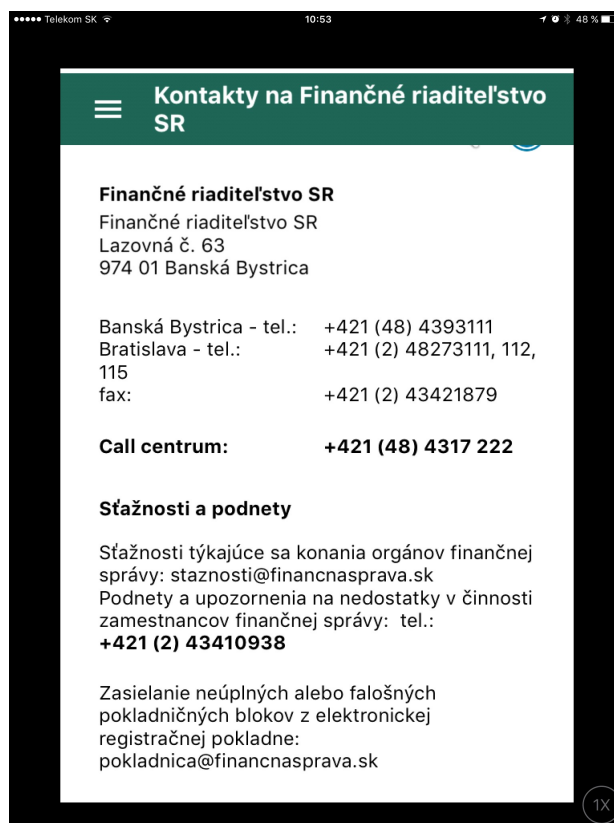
Telekom SK 10:53 48 %

Kontakty na Finančné riaditeľstvo SR

Finančné riaditeľstvo SR
Finančné riaditeľstvo SR
Lazovná č. 63
974 01 Banská Bystrica

Banská Bystrica - tel.: +421 (48) 4393111
Bratislava - tel.: +421 (2) 48273111, 112, 115
fax: +421 (2) 43421879

Call centrum: +421 (48) 4317 222

Sťažnosti a podnety

Sťažnosti týkajúce sa konania orgánov finančnej správy: staznosti@financnasprava.sk
Podnety a upozornenia na nedostatky v činnosti zamestnancov finančnej správy: tel.: +421 (2) 43410938

Zasielanie neúplných alebo falošných pokladničných blokov z elektronickej registračnej pokladne: pokladnica@financnasprava.sk

1X